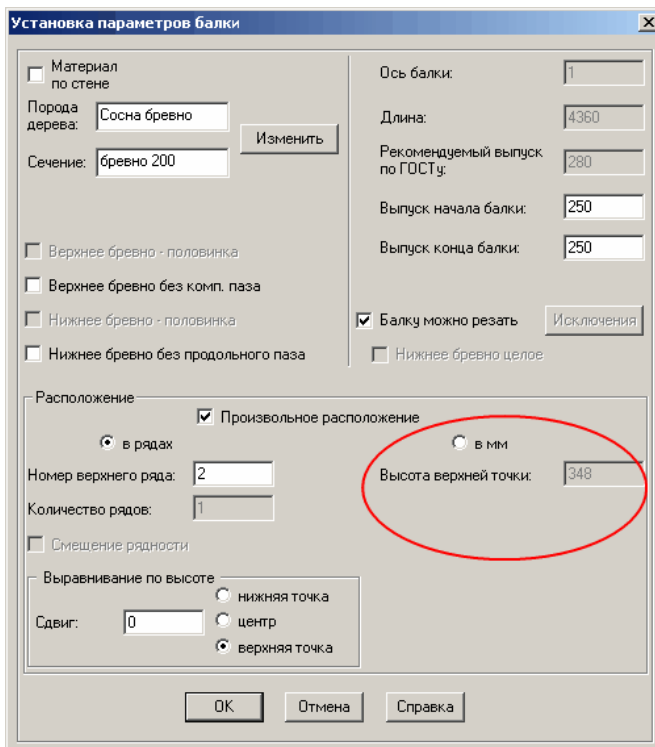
Установка параметров балки
X

Материал по стене
Порода дерева: Сосна бревно
Изменить
Сечение: бревно 200

Верхнее бревно - половинка
Верхнее бревно без комп. паза
Нижнее бревно - половинка
Нижнее бревно без продольного паза

Ось балки: 1
Длина: 4360
Рекомендуемый выпуск по ГОСТу: 280
Выпуск начала балки: 250
Выпуск конца балки: 250

Балку можно резать
Исключения
Нижнее бревно целое

Расположение
Произвольное расположение
в рядах
в мм
Номер верхнего ряда: 2
Высота верхней точки: 348
Количество рядов: 1
Смещение рядности

Выравнивание по высоте
нижняя точка
Сдвиг: 0
центр
верхняя точка

OK
Отмена
Справка